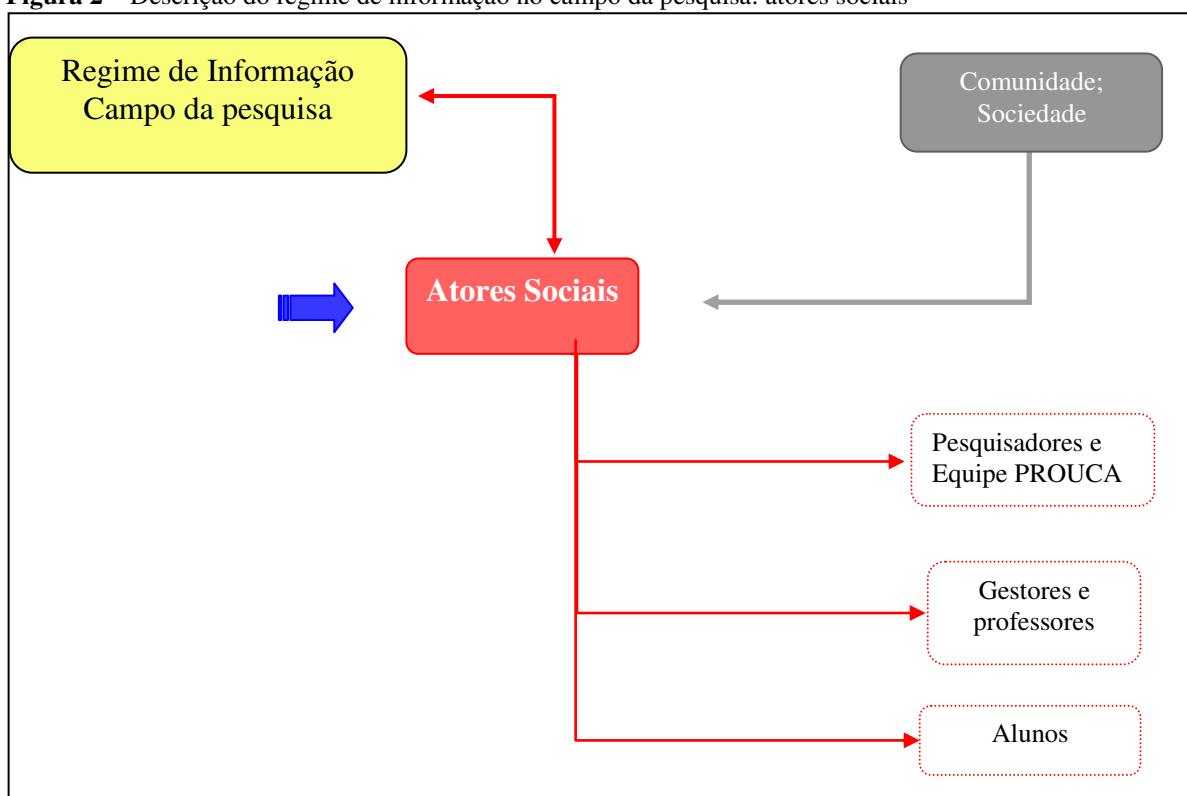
Figura 2 – Descrição do regime de informação no campo da pesquisa: atores sociais

Regime de Informação Campo da pesquisa

Comunidade; Sociedade

Atores Sociais

Pesquisadores e Equipe PROUCA

Gestores e professores

Alunos